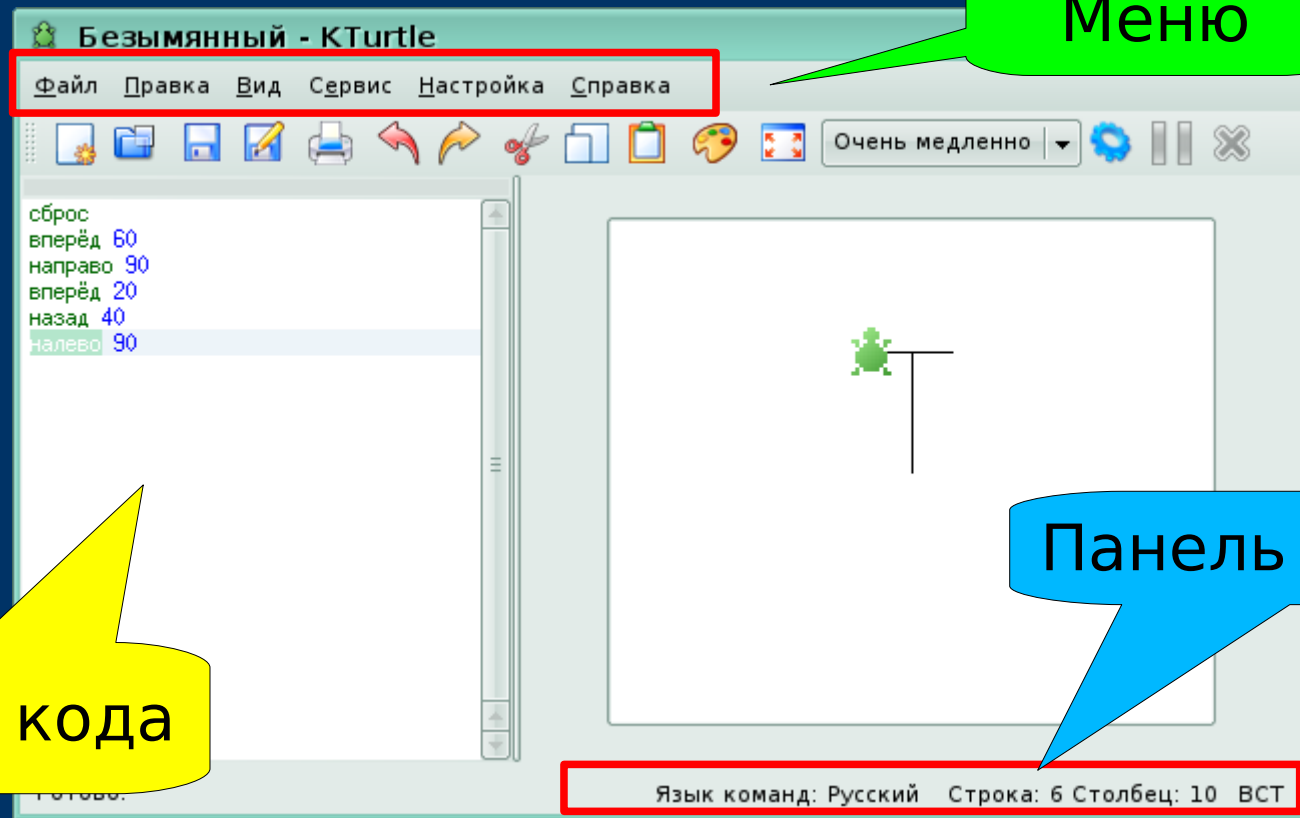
Безымянный - KTurtle

Меню

Файл Правка Вид Сервис Настройка Справка

Очень медленно

сброс
вперёд 60
направо 90
вперёд 20
назад 40
налево 90

Панель

кода

Готово.

Язык команд: Русский Строка: 6 Столбец: 10 ВСТ